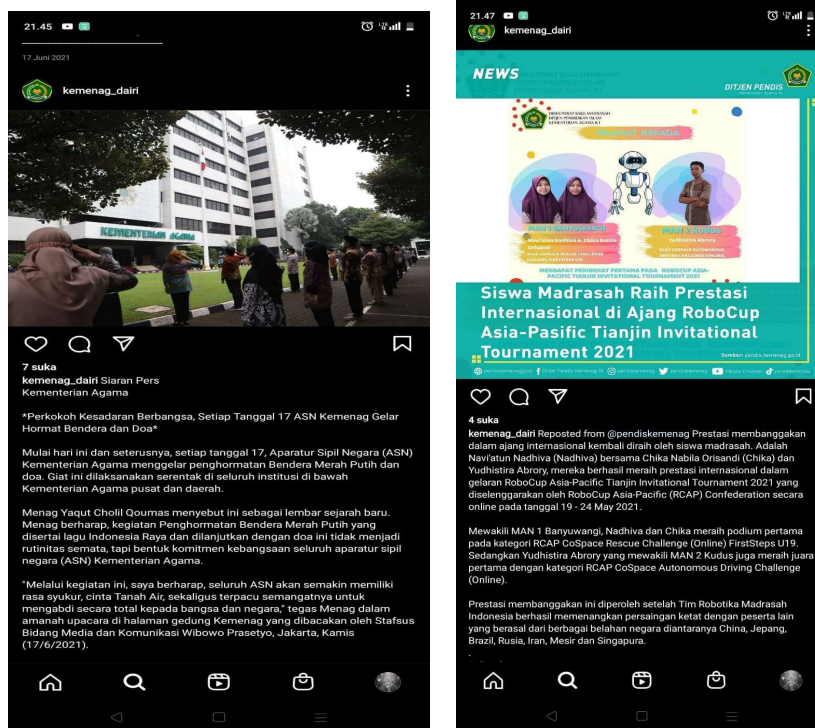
21.45

17 Juni 2021

kemenag_dairi

KEMENTERIAN AGAMA

7 suka

kemenag_dairi Siaran Pers Kementerian Agama

*Perkokoh Kesadaran Berbangsa, Setiap Tanggal 17 ASN Kemenag Gelar Hormat Bendera dan Doa*

Mulai hari ini dan seterusnya, setiap tanggal 17, Aparatur Sipil Negara (ASN) Kementerian Agama menggelar penghormatan Bendera Merah Putih dan doa. Giat ini dilaksanakan serentak di seluruh institusi di bawah Kementerian Agama pusat dan daerah.

Menag Yaqut Cholil Qoumas menyebut ini sebagai lembar sejarah baru. Menag berharap, kegiatan Penghormatan Bendera Merah Putih yang disertai lagu Indonesia Raya dan dilanjutkan dengan doa ini tidak menjadi rutinitas semata, tapi bentuk komitmen kebangsaan seluruh aparatur sipil negara (ASN) Kementerian Agama.

"Melalui kegiatan ini, saya berharap, seluruh ASN akan semakin memiliki rasa syukur, cinta Tanah Air, sekaligus terpacu semangatnya untuk mengabdi secara total kepada bangsa dan negara," tegas Menag dalam amanah upacara di halaman gedung Kemenag yang dibacakan oleh Stafsus Bidang Media dan Komunikasi Wibowo Prasetyo, Jakarta, Kamis (17/6/2021).

21.47

kemenag_dairi

NEWS

DITJEN PENDIS

SELAMAT KEPADA

MAN 1 BANYUWANGI

MAN 2 KUDUS

Yudhistira Abrory

MENDAPAT PERINGKAT PERTAMA PADA ROBOCUP ASIA-PACIFIC TIANJIN INVITATIONAL TOURNAMENT 2021

Siswa Madrasah Raih Prestasi Internasional di Ajang RoboCup Asia-Pasific Tianjin Invitational Tournament 2021

Sumber: pendis.kemenag.go.id

4 suka

kemenag_dairi Reposted from @pendiskemenag Prestasi membanggakan dalam ajang internasional kembali diraih oleh siswa madrasah. Adalah Navi'atun Nadhiva (Nadhiva) bersama Chika Nabila Orisandi (Chika) dan Yudhistira Abrory, mereka berhasil meraih prestasi internasional dalam gelaran RoboCup Asia-Pacific Tianjin Invitational Tournament 2021 yang diselenggarakan oleh RoboCup Asia-Pacific (RCAP) Confederation secara online pada tanggal 19 - 24 May 2021.

Mewakili MAN 1 Banyuwangi, Nadhiva dan Chika meraih podium pertama pada kategori RCAP CoSpace Rescue Challenge (Online) FirstSteps U19. Sedangkan Yudhistira Abrory yang mewakili MAN 2 Kudus juga meraih juara pertama dengan kategori RCAP CoSpace Autonomous Driving Challenge (Online).

Prestasi membanggakan ini diperoleh setelah Tim Robotika Madrasah Indonesia berhasil memenangkan persaingan ketat dengan peserta lain yang berasal dari berbagai belahan negara diantaranya China, Jepang, Brazil, Rusia, Iran, Mesir dan Singapura.